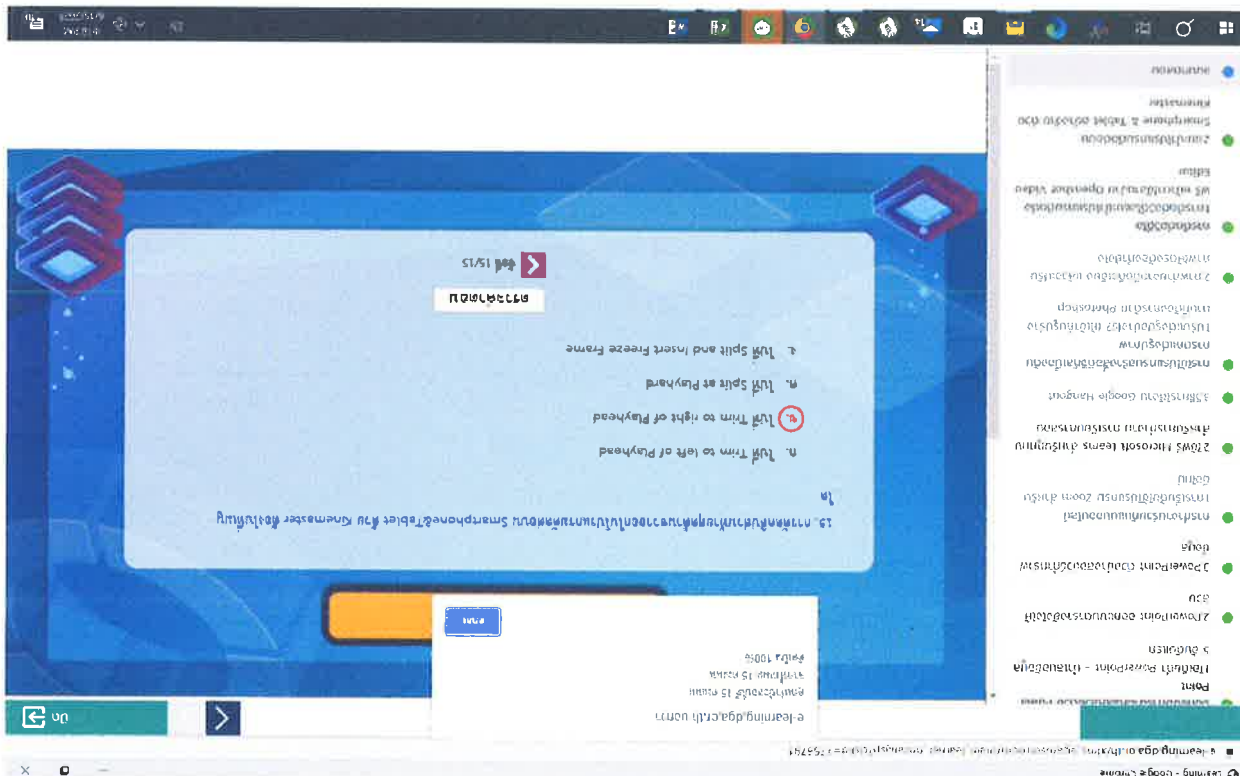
e-learning.dga.or.th บอกว่า
คะแนนที่ทำได้ 15 คะแนน
จากทั้งหมด 15 คะแนน
คิดเป็น 100%
ตกลง

13. การตัดต่อวิดีโอเพื่อแทรกภาพนิ่งลงในวิดีโอ ในแอปพลิเคชัน Smartphone&Tablet ด้วย Kinemaster ต้องใช้เครื่องมือใด

ก. ใช้ Trim to left of Playhead
ข. ใช้ Trim to right of Playhead
ค. ใช้ Split at Playhead
ง. ใช้ Split and Insert Freeze Frame

ตรวจคำตอบ
ข้อ 15/15

Point
1.ใช้โปรแกรม PowerPoint - ตัวอย่างการ
สร้างสไลด์
2.PowerPoint ออกแบบสไลด์
ง่าย
3.PowerPoint นำเสนอ
ข้อมูล
การสร้างห้องประชุมออนไลน์
การประชุมออนไลน์ด้วย zoom สำหรับ
มือใหม่
2.วิธีใช้ Microsoft teams สำหรับ
การประชุมออนไลน์
4.วิธีใช้ Google Hangout
การใช้โปรแกรมสำหรับการออกแบบ
การออกแบบ
โปรแกรมสำหรับออกแบบภาพ
กราฟิกด้วย Photoshop
2.การทำภาพเคลื่อนไหว
การตัดต่อวิดีโอ
การตัดต่อวิดีโอด้วยโปรแกรม
ฟรี OpenShot Video
Editor
2.การตัดต่อวิดีโอบน
Smartphone & Tablet ด้วย
Kinemaster
แบบทดสอบ

ออก